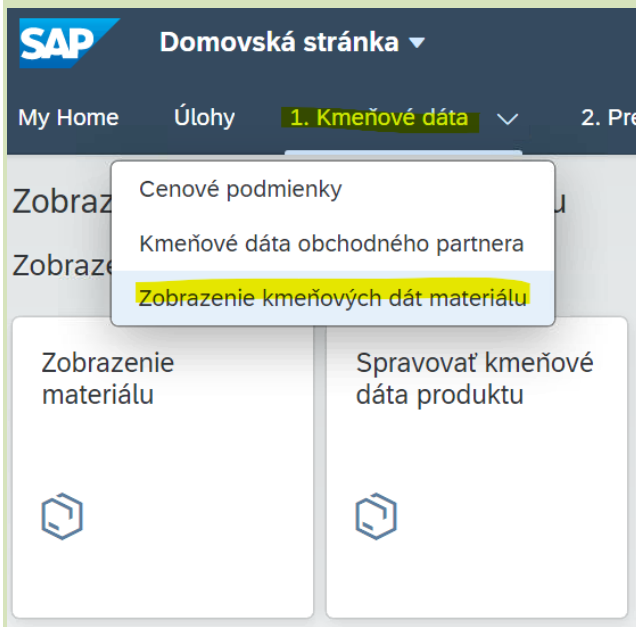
SAP Domovská stránka

My Home Úlohy 1. Kmeňové dáta 2. Pr

Zobraz u

Zobraze

Cenové podmienky

Kmeňové dáta obchodného partnera

Zobrazenie kmeňových dát materiálu

Zobrazenie materiálu

Spravovať kmeňové dáta produktu